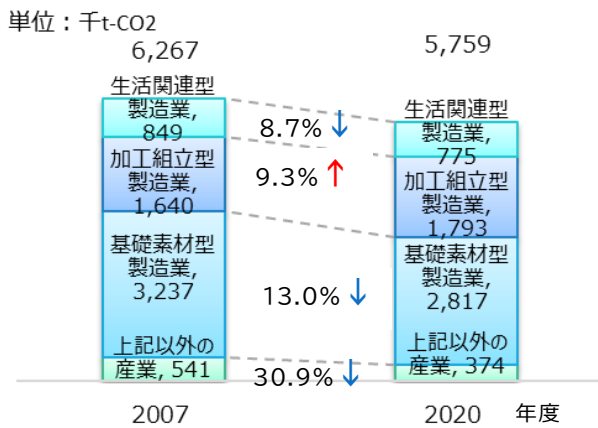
単位：千t-CO2

6,267

生活関連型製造業, 849

加工組立型製造業, 1,640

基礎素材型製造業, 3,237

上記以外の産業, 541

2007

8.7% ↓

9.3% ↑

13.0% ↓

30.9% ↓

5,759

生活関連型製造業, 775

加工組立型製造業, 1,793

基礎素材型製造業, 2,817

上記以外の産業, 374

2020

年度